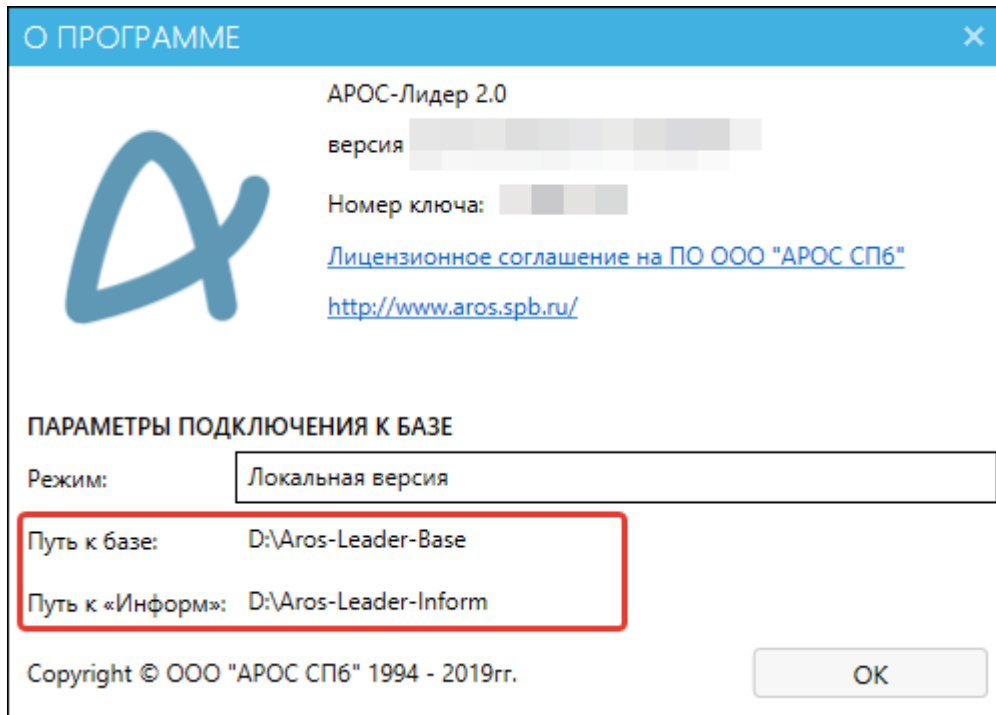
О ПРОГРАММЕ ×

АРОС-Лидер 2.0

версия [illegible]

Номер ключа: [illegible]

Лицензионное соглашение на ПО ООО "АРОС СПб"

http://www.aros.spb.ru/

ПАРАМЕТРЫ ПОДКЛЮЧЕНИЯ К БАЗЕ

Режим: Локальная версия

Путь к базе: D:\Aros-Leader-Base

Путь к «Информ»: D:\Aros-Leader-Inform

Copyright © ООО "АРОС СПб" 1994 - 2019гг.

OK